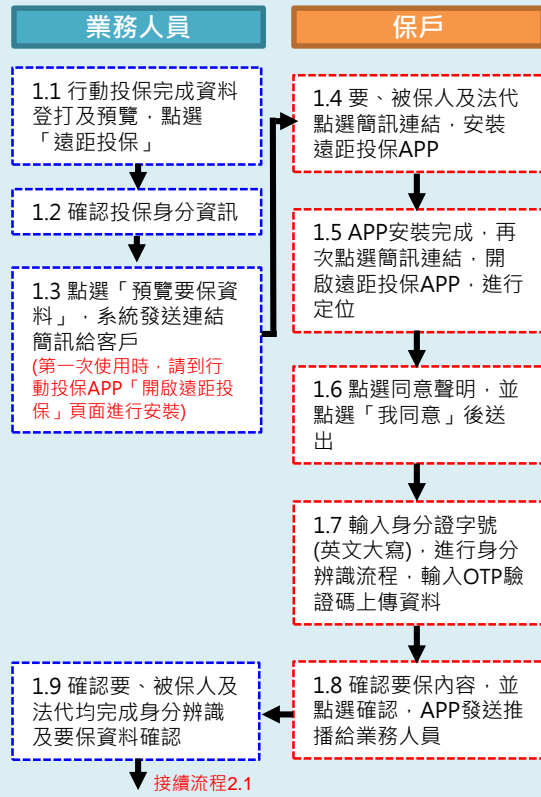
業務人員

保戶

1.1 行動投保完成資料登打及預覽，點選「遠距投保」

1.2 確認投保身分資訊

1.3 點選「預覽要保資料」，系統發送連結簡訊給客戶
(第一次使用時，請到行動投保APP「開啟遠距投保」頁面進行安裝)

1.4 要、被保人及法代點選簡訊連結，安裝遠距投保APP

1.5 APP安裝完成，再次點選簡訊連結，開啟遠距投保APP，進行定位

1.6 點選同意聲明，並點選「我同意」後送出

1.7 輸入身分證字號(英文大寫)，進行身分辨識流程，輸入OTP驗證碼上傳資料

1.8 確認要保內容，並點選確認，APP發送推播給業務人員

1.9 確認要、被保人及法代均完成身分辨識及要保資料確認

接續流程2.1